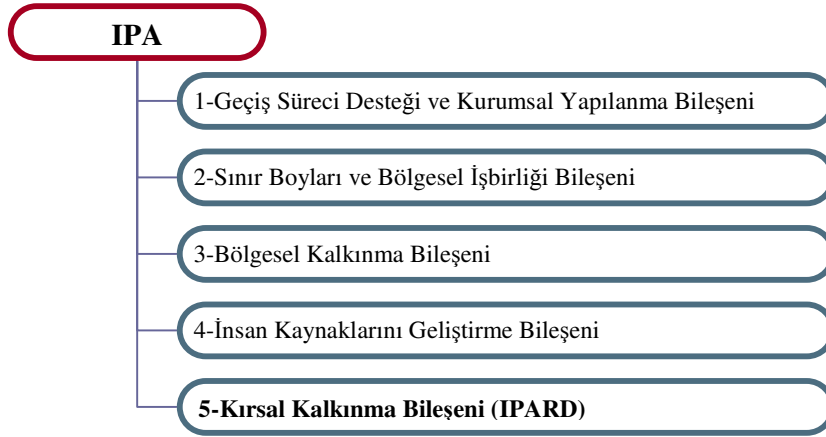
IPA

1-Geçiş Süreci Desteği ve Kurumsal Yapılanma Bileşeni

2-Sınır Boyları ve Bölgesel İşbirliği Bileşeni

3-Bölgesel Kalkınma Bileşeni

4-İnsan Kaynaklarını Geliştirme Bileşeni

5-Kırsal Kalkınma Bileşeni (IPARD)